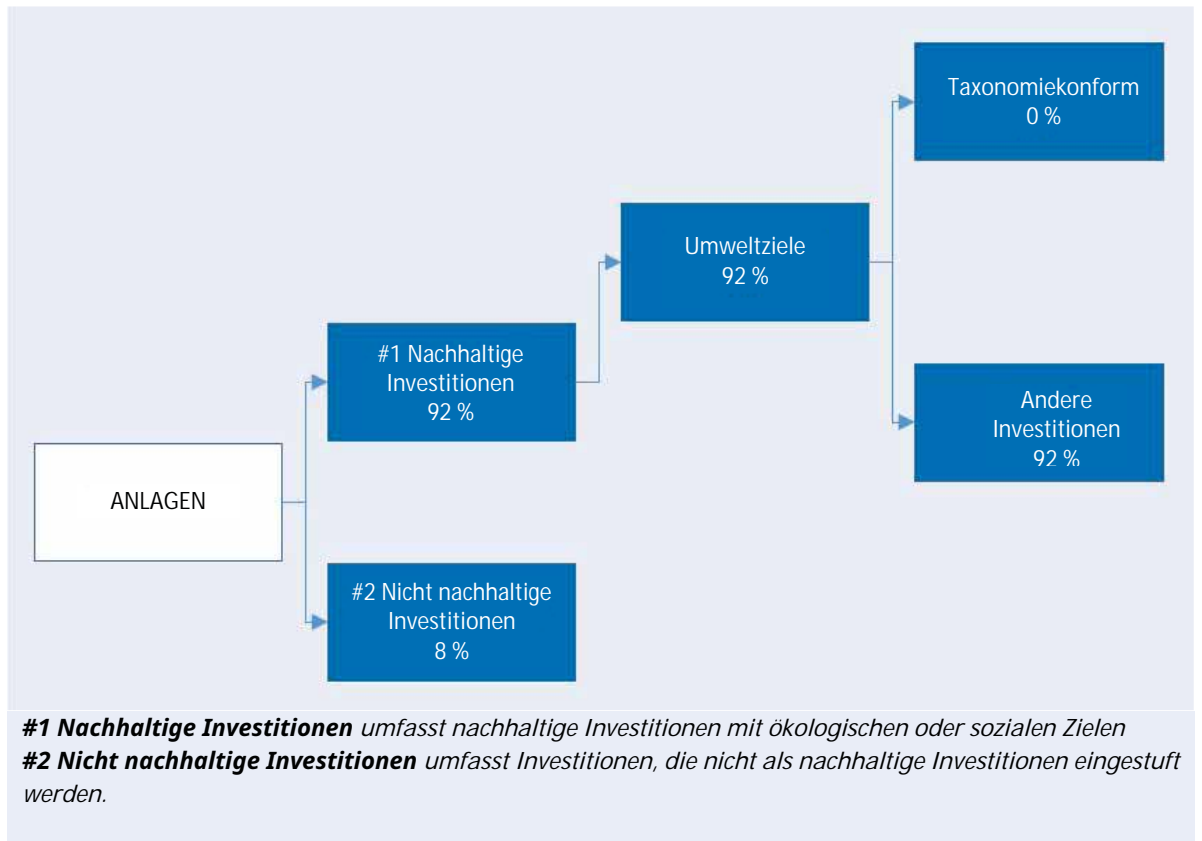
ANLAGEN

#1 Nachhaltige Investitionen 92 %

#2 Nicht nachhaltige Investitionen 8 %

Umweltziele 92 %

Taxonomiekonform 0 %

Andere Investitionen 92 %

**#1 Nachhaltige Investitionen** umfasst nachhaltige Investitionen mit ökologischen oder sozialen Zielen
**#2 Nicht nachhaltige Investitionen** umfasst Investitionen, die nicht als nachhaltige Investitionen eingestuft werden.